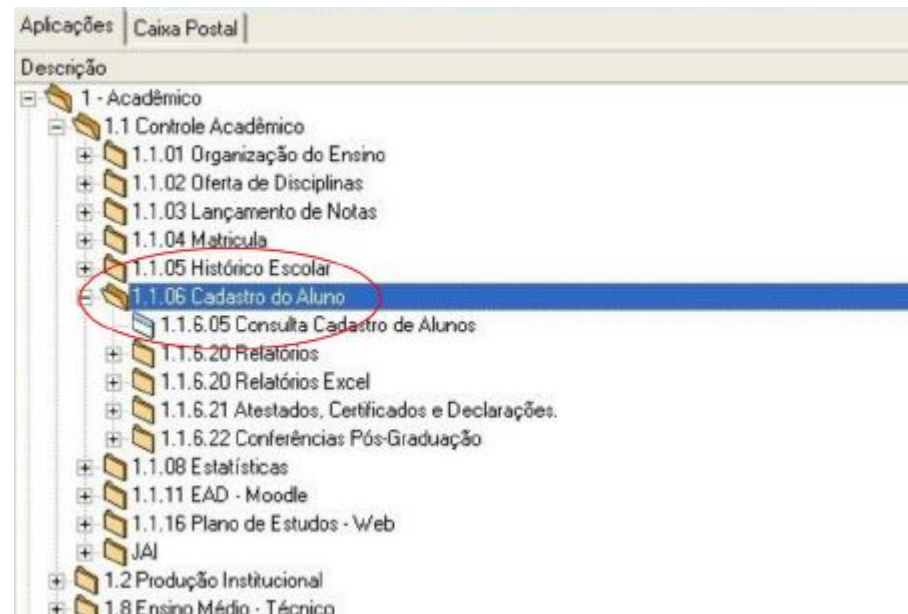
Aplicações | Caixa Postal

Descrição

1 - Acadêmico
1.1 Controle Acadêmico
1.1.01 Organização do Ensino
1.1.02 Oferta de Disciplinas
1.1.03 Lançamento de Notas
1.1.04 Matricula
1.1.05 Histórico Escolar
1.1.06 Cadastro do Aluno
1.1.6.05 Consulta Cadastro de Alunos
1.1.6.20 Relatórios
1.1.6.20 Relatórios Excel
1.1.6.21 Atestados, Certificados e Declarações.
1.1.6.22 Conferências Pós-Graduação
1.1.08 Estatísticas
1.1.11 EAD - Moodle
1.1.16 Plano de Estudos - Web
JAI
1.2 Produção Institucional
1.8 Ensino Médio - Técnico